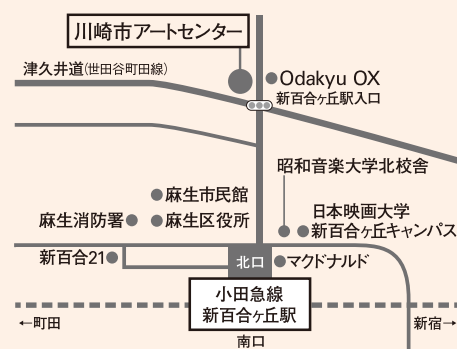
川崎市アートセンター

津久井道(世田谷町田線)

Odakyu OX
新百合ヶ丘駅入口

昭和音楽大学北校舎

麻生市民館

麻生消防署

麻生区役所

日本映画大学
新百合ヶ丘キャンパス

新百合21

北口

マクドナルド

小田急線
新百合ヶ丘駅

←町田

新宿→

南口